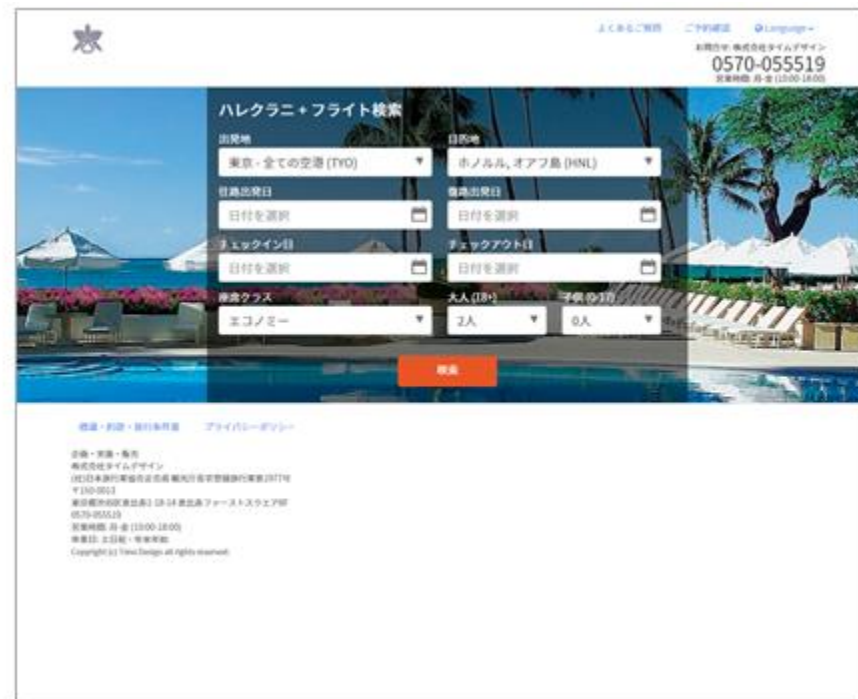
よくあるご質問　ご予約確認　Language

お問合せ: 株式会社タイムデザイン
0570-055519
営業時間: 月-金 (10:00-18:00)

ハレクラニ＋フライト検索

出発地
東京 - 全ての空港 (TYO)

目的地
ホノルル, オアフ島 (HNL)

往路出発日
日付を選択

復路出発日
日付を選択

チェックイン日
日付を選択

チェックアウト日
日付を選択

座席クラス
エコノミー

大人 (18+)
2人

子供 (0-17)
0人

検索

概要・利用・旅行条件書　プライバシーポリシー

企画・実施・販売
株式会社タイムデザイン
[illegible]
〒150-0013
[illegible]
0570-055519
営業時間: 月-金 (10:00-18:00)
休業日: 土日祝・年末年始
Copyright (c) Time Design all rights reserved.